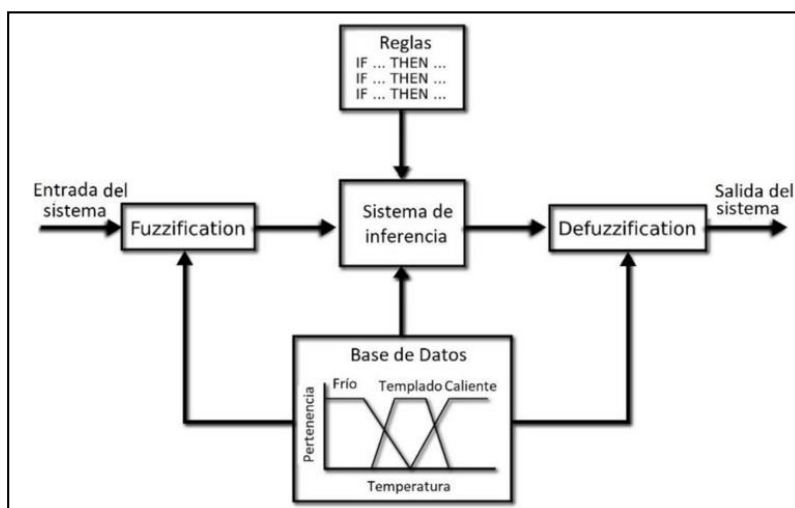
Reglas
IF ... THEN ...
IF ... THEN ...
IF ... THEN ...

Entrada del sistema

Fuzzification

Sistema de inferencia

Defuzzification

Salida del sistema

Base de Datos

Frío

Templado

Caliente

Pertenencia

Temperatura